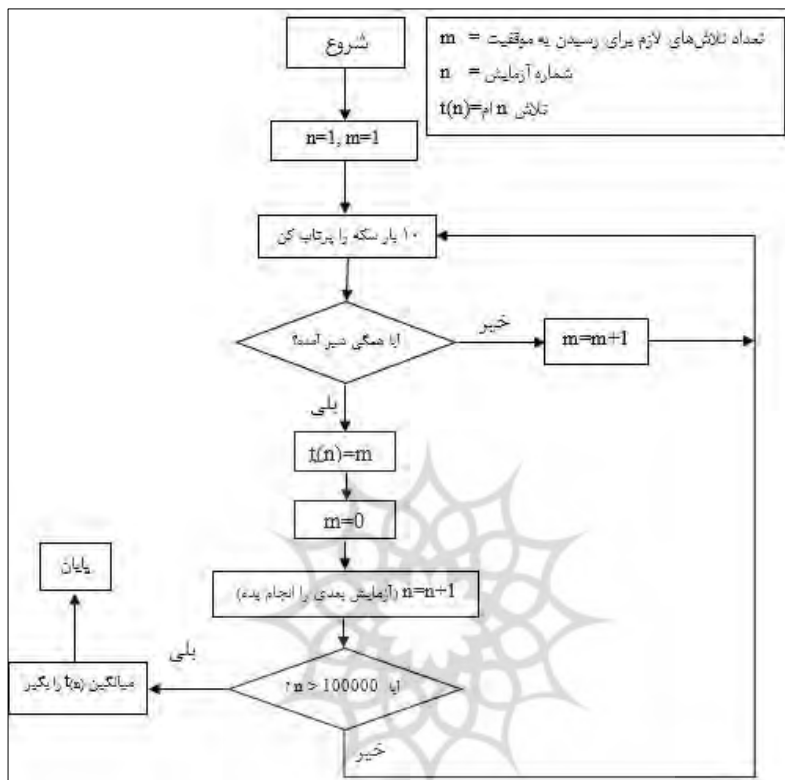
m = تعداد تلاش‌های لازم برای رسیدن به موفقیت
n = شماره آزمایش
t(n)= تلاش n ام

شروع

n=1, m=1

۱۰ بار سکه را پرتاب کن

آیا همگی شیر آمد؟

خیر

m=m+1

بلی

t(n)=m

m=0

n=n+1 (آزمایش بعدی را انجام بده)

آیا n > 100000؟

بلی

میانگین t(n) را بگیر

پایان

خیر